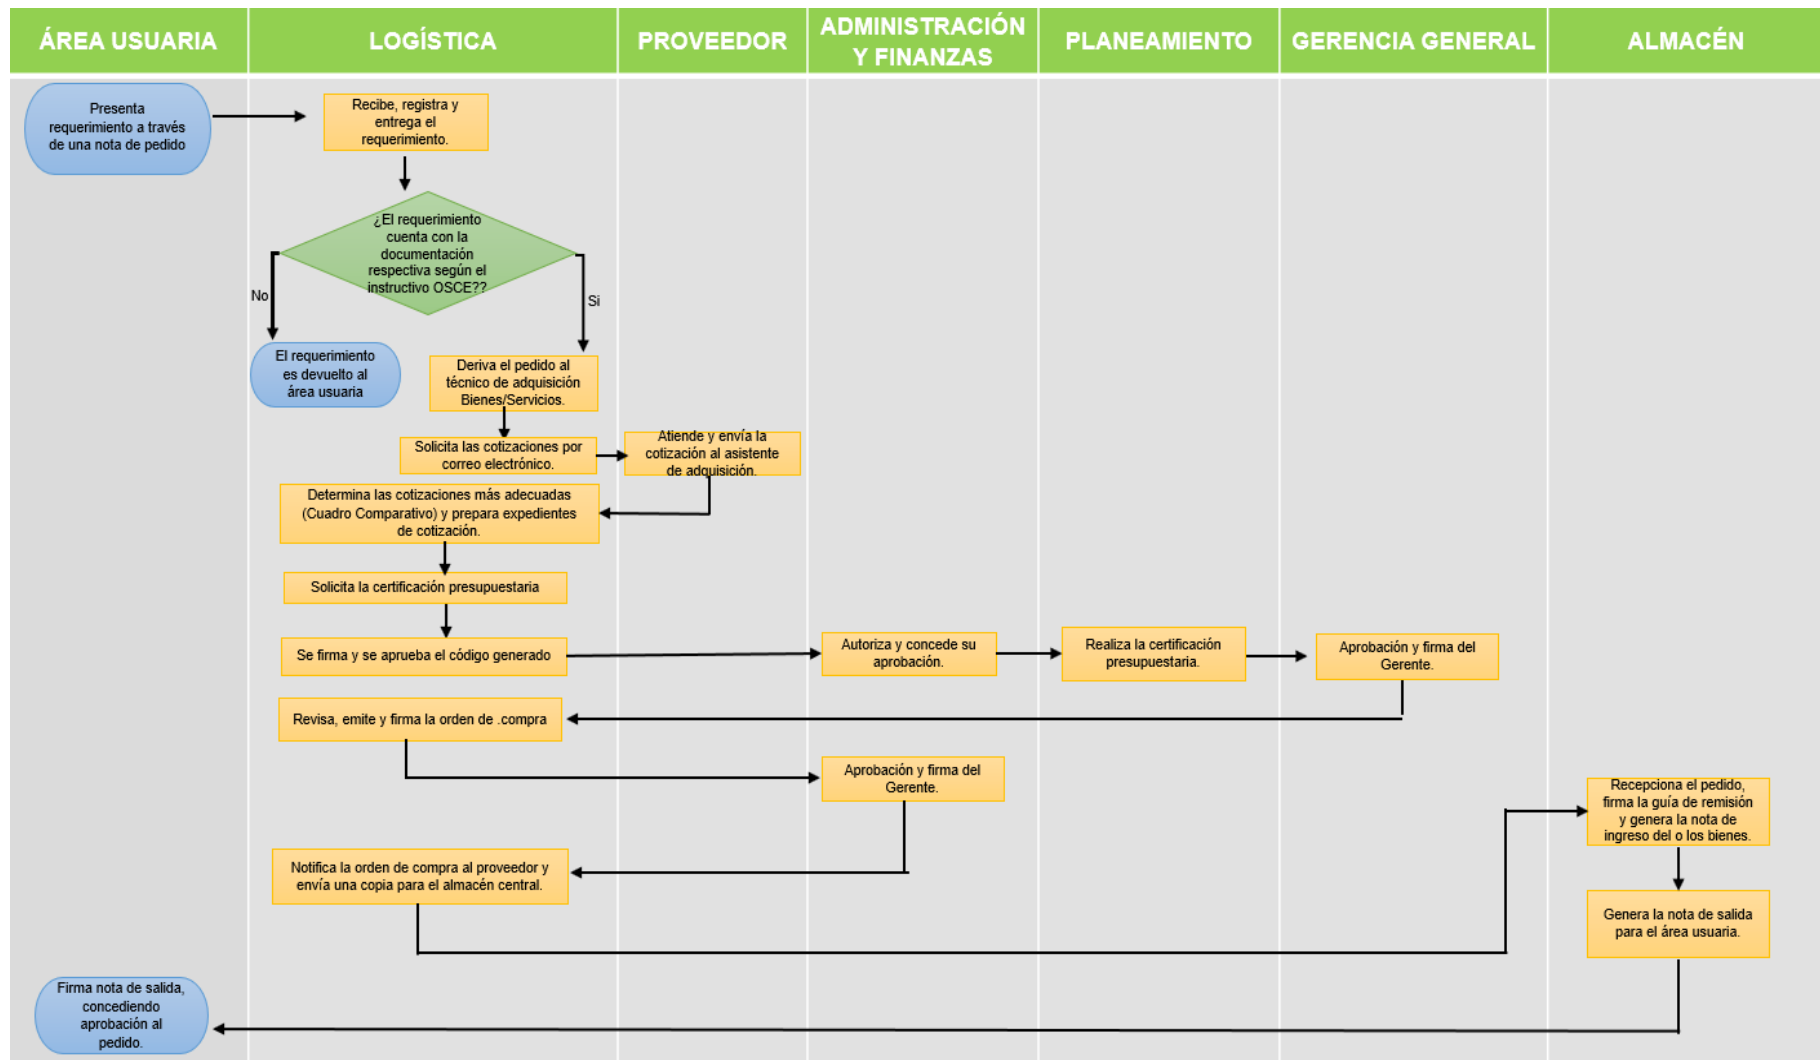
| ÁREA USUARIA | LOGÍSTICA | PROVEEDOR | ADMINISTRACIÓN Y FINANZAS | PLANEAMIENTO | GERENCIA GENERAL | ALMACÉN |
|---|---|---|---|---|---|---|

Presenta requerimiento a través de una nota de pedido

Recibe, registra y entrega el requerimiento.

¿El requerimiento cuenta con la documentación respectiva según el instructivo OSCE??

No

Si

El requerimiento es devuelto al área usuaria

Deriva el pedido al técnico de adquisición Bienes/Servicios.

Solicita las cotizaciones por correo electrónico.

Atiende y envía la cotización al asistente de adquisición.

Determina las cotizaciones más adecuadas (Cuadro Comparativo) y prepara expedientes de cotización.

Solicita la certificación presupuestaria

Se firma y se aprueba el código generado

Autoriza y concede su aprobación.

Realiza la certificación presupuestaria.

Aprobación y firma del Gerente.

Revisa, emite y firma la orden de .compra

Aprobación y firma del Gerente.

Recepciona el pedido, firma la guía de remisión y genera la nota de ingreso del o los bienes.

Notifica la orden de compra al proveedor y envía una copia para el almacén central.

Genera la nota de salida para el área usuaria.

Firma nota de salida, concediendo aprobación al pedido.